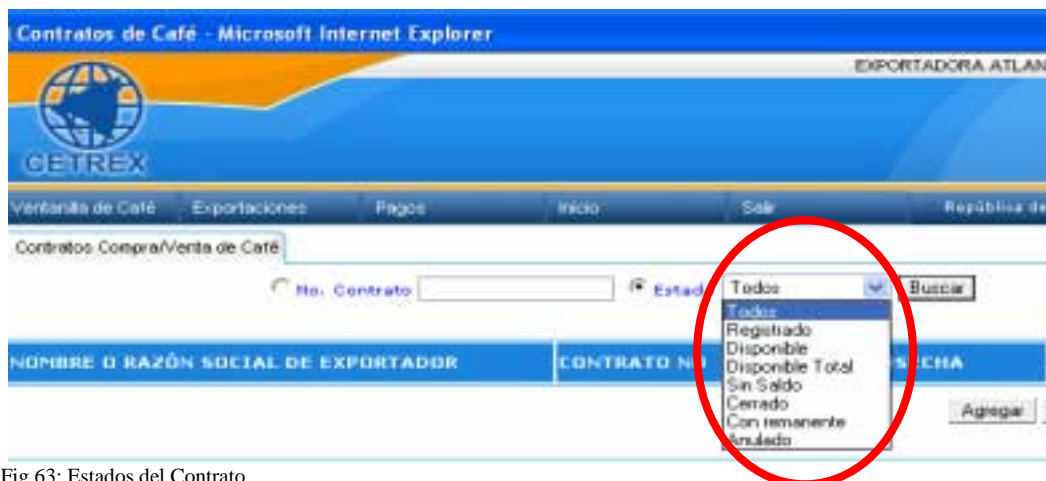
Contratos de Café - Microsoft Internet Explorer

EXPORTADORA ATLAN

CETREX

Ventanilla de Café Exportaciones Pagos Inicio Salir República de

Contratos Compra/Venta de Café

No. Contrato Estad Todos Buscar

Todos
Registrado
Disponible
Disponible Total
Sin Saldo
Cerrado
Con remanente
Anulado

NOMBRE O RAZÓN SOCIAL DE EXPORTADOR CONTRATO N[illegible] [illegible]CHA

Agregar

Fig 63: Estados del Contrato